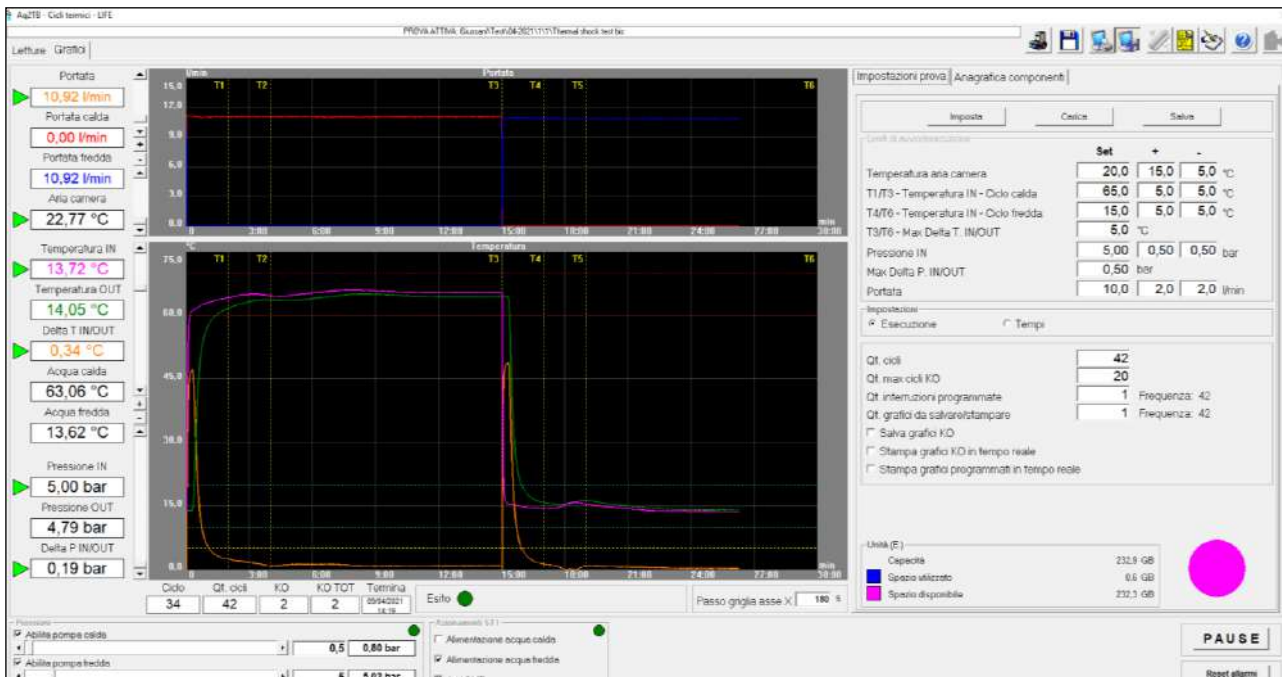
Aq2TB - Cicli termici - LIFE

PROVA ATTIVA: Giussani\Test\04-2021\11\Thermal shock test.tsc

Letture Grafici

Portata
10,92 l/min
Portata calda
0,00 l/min
Portata fredda
10,92 l/min
Aria camera
22,77 °C

Temperatura IN
13,72 °C
Temperatura OUT
14,05 °C
Delta T IN/OUT
0,34 °C
Acqua calda
63,06 °C
Acqua fredda
13,62 °C

Pressione IN
5,00 bar
Pressione OUT
4,79 bar
Delta P IN/OUT
0,19 bar

l/min Portata
T1 T2 T3 T4 T5 T6
15,0
12,0
9,0
6,0
3,0
0,0
3:00 6:00 9:00 12:00 15:00 18:00 21:00 24:00 27:00 30:00 min

°C Temperatura
T1 T2 T3 T4 T5 T6
75,0
60,0
45,0
30,0
15,0
0,0
3:00 6:00 9:00 12:00 15:00 18:00 21:00 24:00 27:00 30:00 min

| Ciclo | Qt. cicli | KO | KO TOT | Termina |
|---|---|---|---|---|
| 34 | 42 | 2 | 2 | 09/04/2021 14:18 |

Esito

Passo griglia asse X 180 s

Impostazioni prova | Anagrafica componenti

Imposta Carica Salva

Limiti di accettazione

| | Set | + | - | |
|---|---|---|---|---|
| Temperatura aria camera | 20,0 | 15,0 | 5,0 | °C |
| T1/T3 - Temperatura IN - Ciclo calda | 65,0 | 5,0 | 5,0 | °C |
| T4/T6 - Temperatura IN - Ciclo fredda | 15,0 | 5,0 | 5,0 | °C |
| T3/T6 - Max Delta T. IN/OUT | 5,0 | °C | | |
| Pressione IN | 5,00 | 0,50 | 0,50 | bar |
| Max Delta P. IN/OUT | 0,50 | bar | | |
| Portata | 10,0 | 2,0 | 2,0 | l/min |

Impostazioni
Esecuzione Tempi

Qt. cicli 42
Qt. max cicli KO 20
Qt. interruzioni programmate 1 Frequenza: 42
Qt. grafici da salvare/stampare 1 Frequenza: 42
Salva grafici KO
Stampa grafici KO in tempo reale
Stampa grafici programmati in tempo reale

Unità (E:)
Capacità 232,9 GB
Spazio utilizzato 0,6 GB
Spazio disponibile 232,3 GB

Pressioni
Abilita pompa calda
0,5 0,80 bar
Abilita pompa fredda
5 5,03 bar

Azionamenti
Alimentazione acqua calda
Alimentazione acqua fredda

PAUSE
Reset allarmi